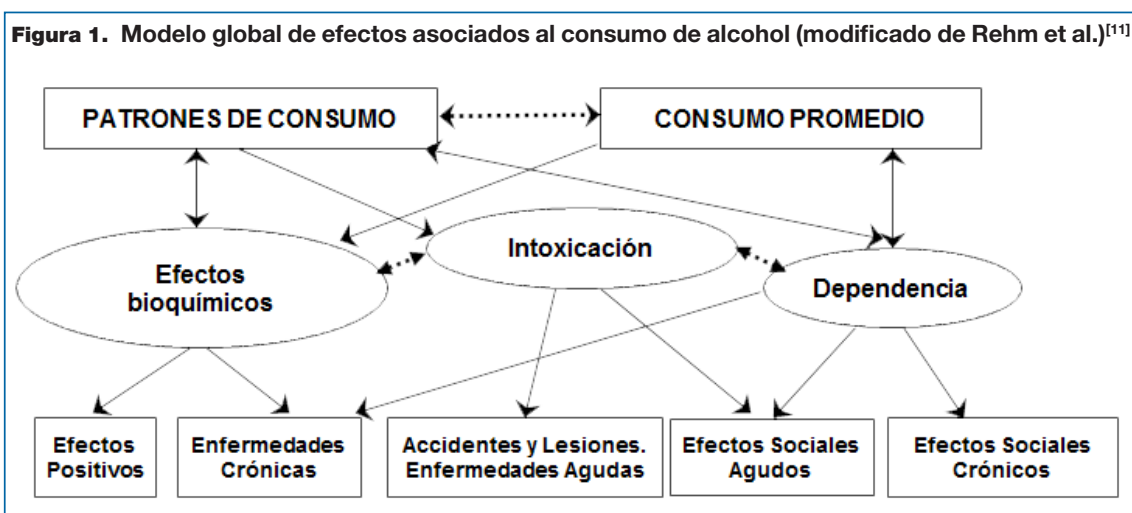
**Figura 1. Modelo global de efectos asociados al consumo de alcohol (modificado de Rehm et al.)$^{[11]}$**

PATRONES DE CONSUMO

CONSUMO PROMEDIO

Efectos bioquímicos

Intoxicación

Dependencia

Efectos Positivos

Enfermedades Crónicas

Accidentes y Lesiones. Enfermedades Agudas

Efectos Sociales Agudos

Efectos Sociales Crónicos